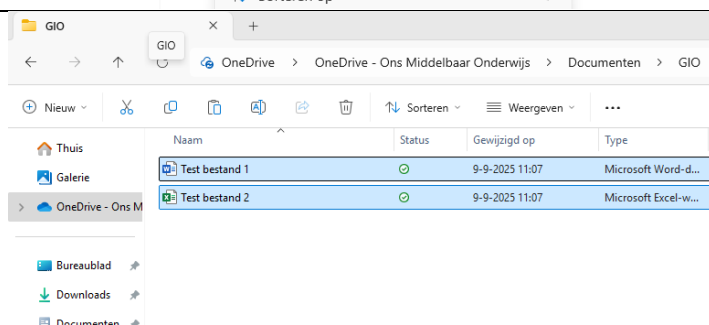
GIO

GIO

OneDrive > OneDrive - Ons Middelbaar Onderwijs > Documenten > GIO

Nieuw

Sorteren

Weergeven

...

Thuis

Galerie

OneDrive - Ons M

Bureaublad

Downloads

Documenten

| Naam | Status | Gewijzigd op | Type |
|---|---|---|---|
| Test bestand 1 | | 9-9-2025 11:07 | Microsoft Word-d |
| Test bestand 2 | | 9-9-2025 11:07 | Microsoft Excel-w |